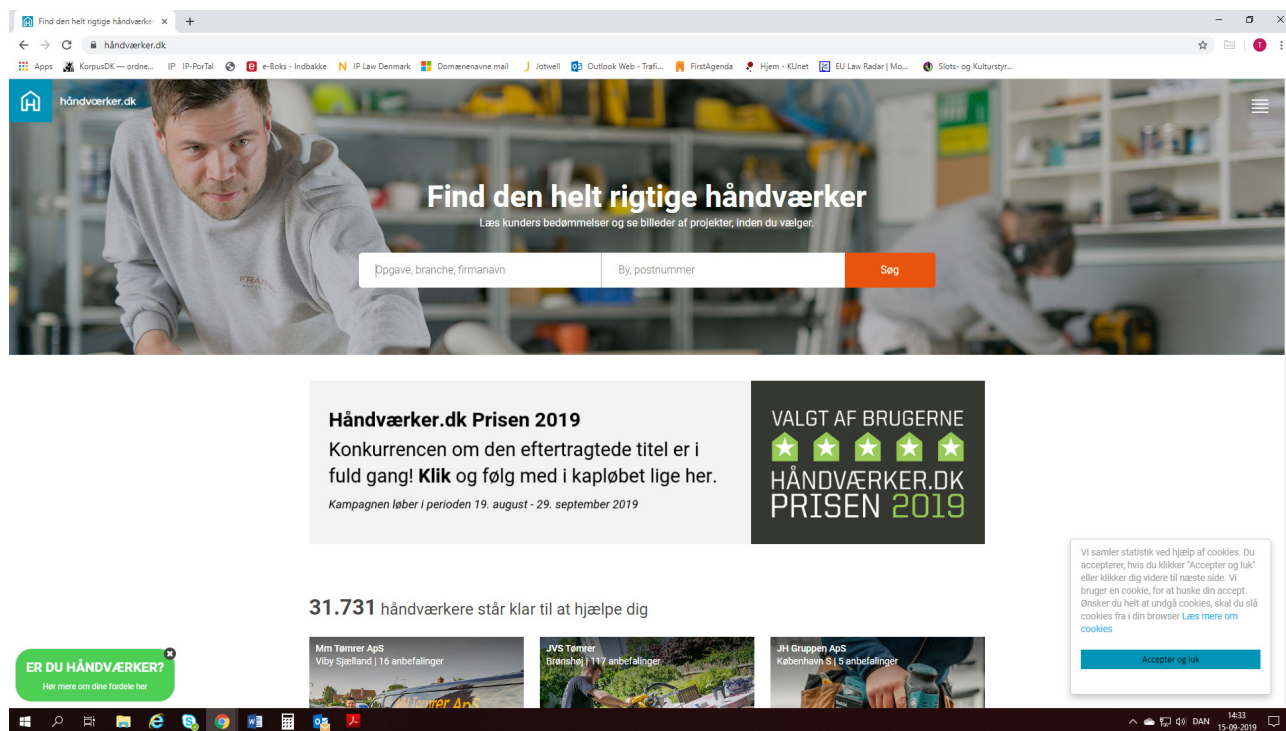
Find den helt rigtige håndværker ×
+
håndværker.dk
Apps KorpusDK — ordne... IP-PorTal e-Boks - Indbakke IP Law Denmark Domænenavne mail Jotwell Outlook Web - Trafi... FirstAgenda Hjem - KUnet EU Law Radar | Mo... Slots- og Kulturstyr...

håndværker.dk

Find den helt rigtige håndværker
Læs kunders bedømmelser og se billeder af projekter, inden du vælger.

Opgave, branche, firmanavn
By, postnummer
Søg

Håndværker.dk Prisen 2019
Konkurrencen om den eftertragtede titel er i fuld gang! Klik og følg med i kapløbet lige her.
Kampagnen løber i perioden 19. august - 29. september 2019

VALGT AF BRUGERNE
HÅNDVÆRKER.DK PRISEN 2019

31.731 håndværkere står klar til at hjælpe dig

Mm Tømrer ApS
Viby Sjælland | 16 anbefalinger

JVS Tømrer
Brønshøj | 117 anbefalinger

JH Gruppen ApS
København S | 5 anbefalinger

ER DU HÅNDVÆRKER?
Hør mere om dine fordele her

Vi samler statistik ved hjælp af cookies. Du accepterer, hvis du klikker "Accepter og luk" eller klikker dig videre til næste side. Vi bruger en cookie, for at huske din accept. Ønsker du helt at undgå cookies, skal du slå cookies fra i din browser Læs mere om cookies

Accepter og luk

DAN 14:33 15-09-2019